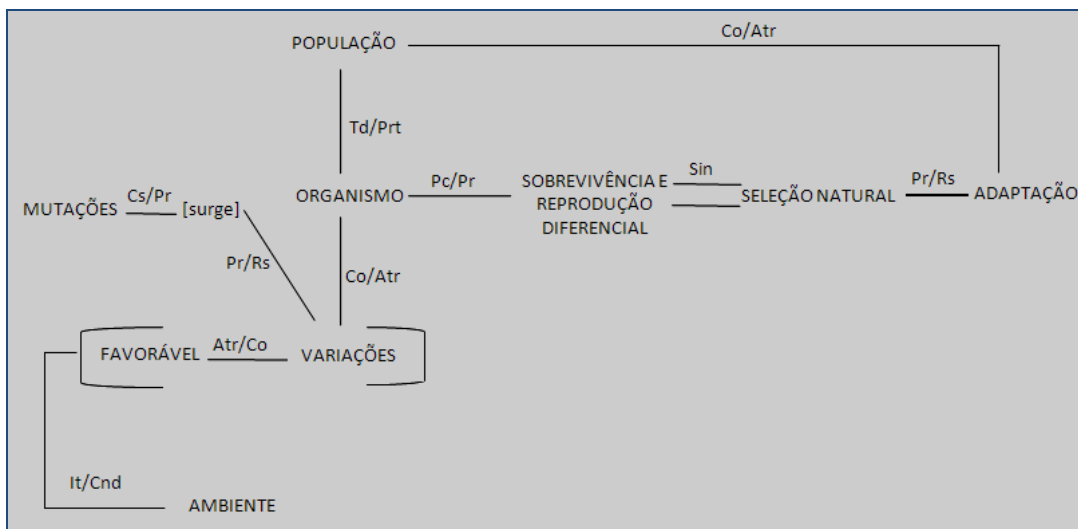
POPULAÇÃO

Co/Atr

Td/Prt

MUTAÇÕES

Cs/Pr

[surge]

ORGANISMO

Pc/Pr

SOBREVIVÊNCIA E REPRODUÇÃO DIFERENCIAL

Sin

SELEÇÃO NATURAL

Pr/Rs

ADAPTAÇÃO

Pr/Rs

Co/Atr

FAVORÁVEL

Atr/Co

VARIAÇÕES

It/Cnd

AMBIENTE